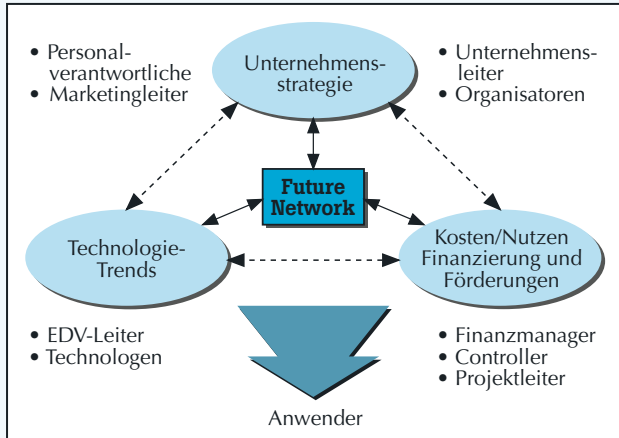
• Personalverantwortliche
• Marketingleiter

Unternehmensstrategie

• Unternehmensleiter
• Organisatoren

Future Network

Technologie-Trends

Kosten/Nutzen Finanzierung und Förderungen

• EDV-Leiter
• Technologen

• Finanzmanager
• Controller
• Projektleiter

Anwender